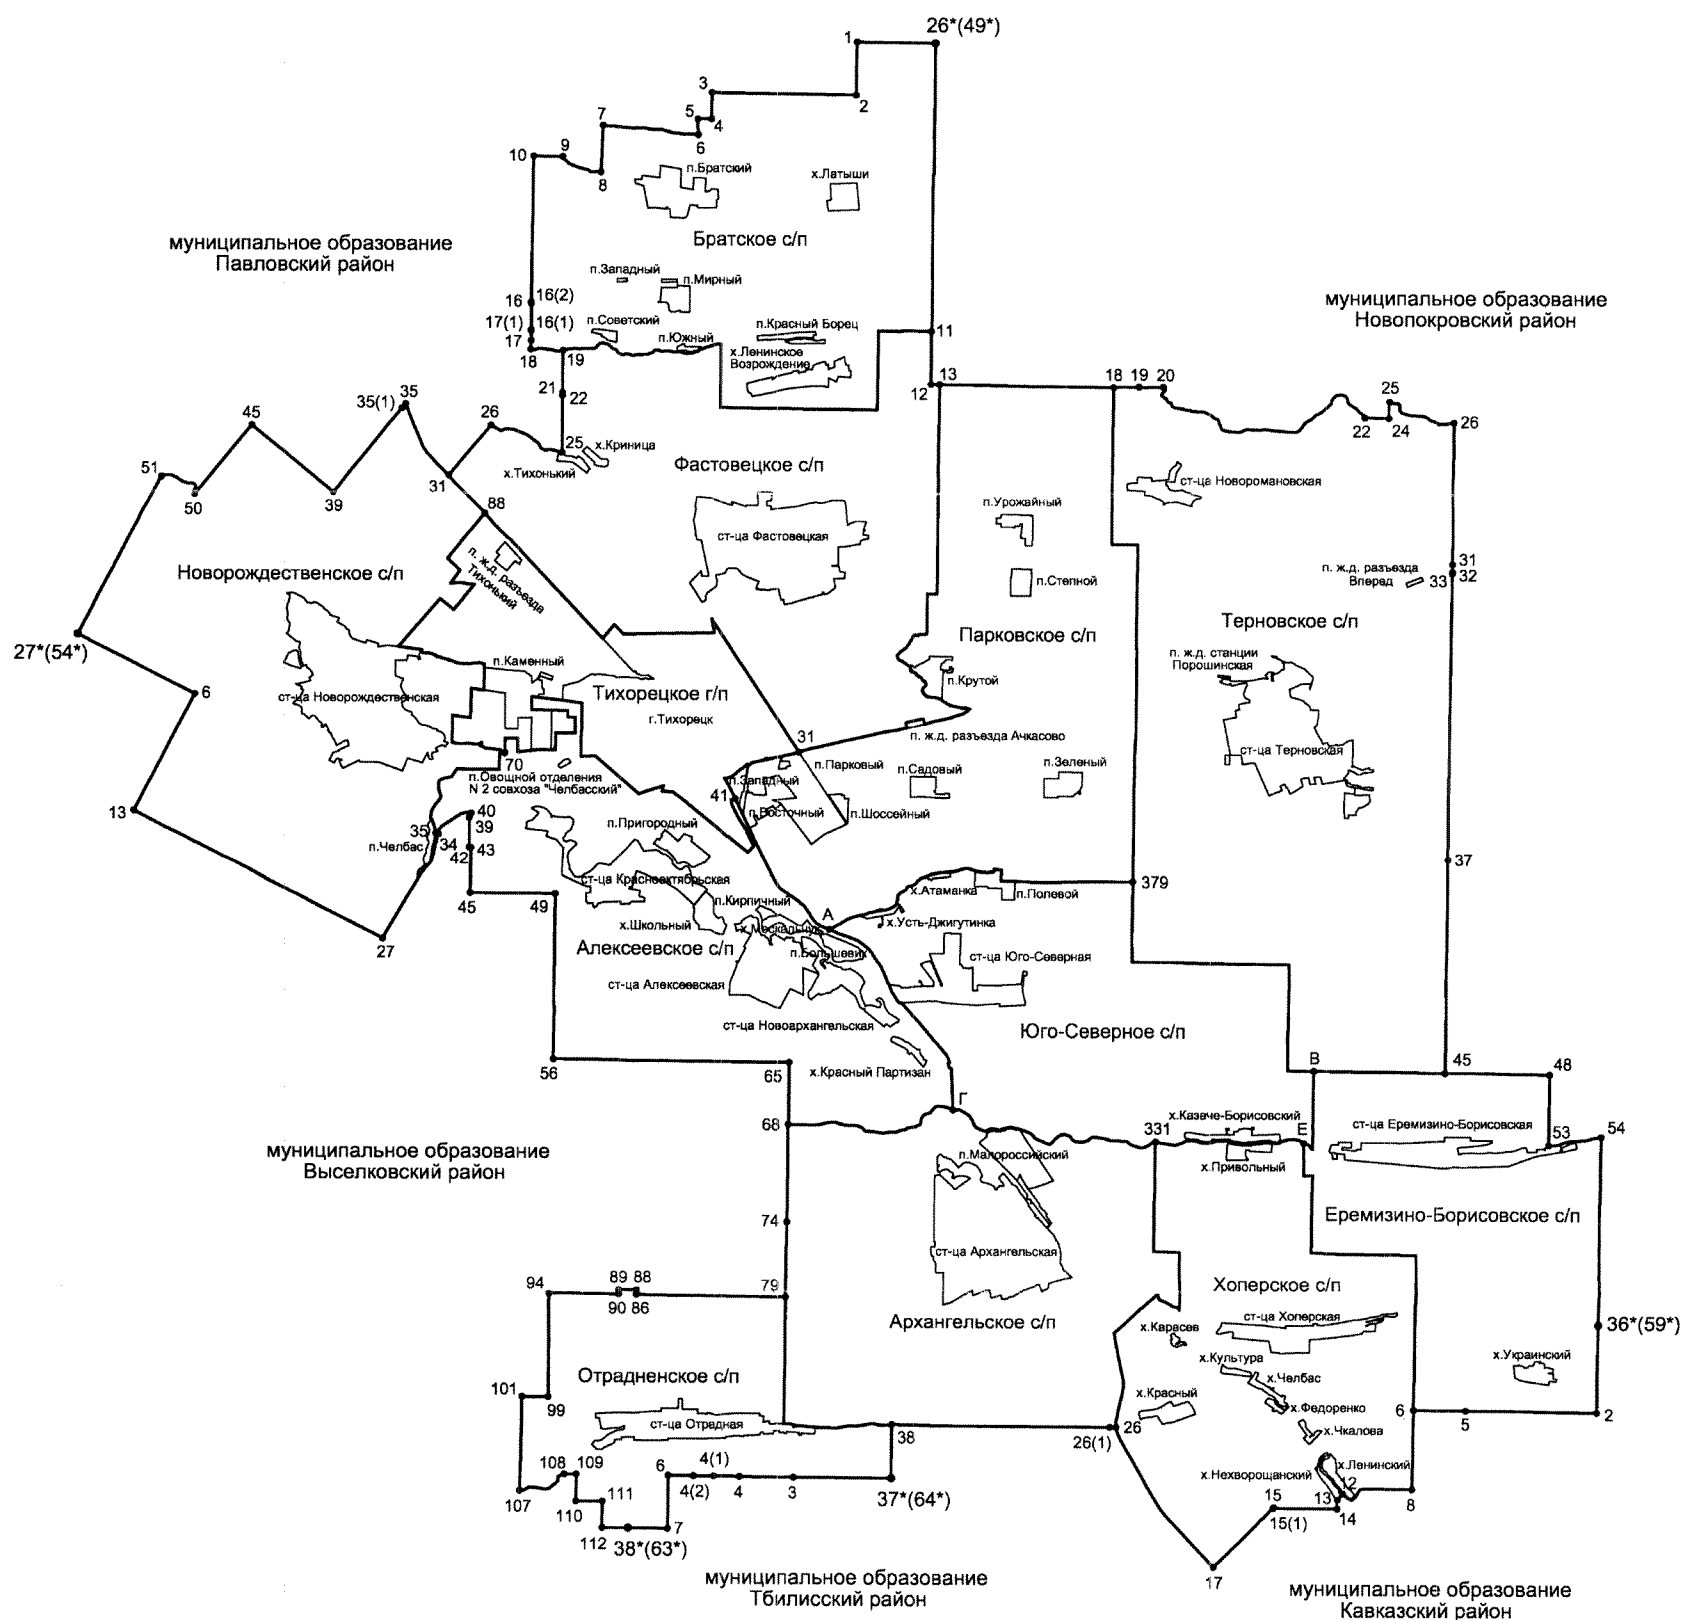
1
26*(49*)
3
2
7
5
4
6
10
9
8
п.Братский
х.Латыши
Братское с/п
муниципальное образование
Павловский район
п.Западный
п.Мирный
16
16(2)
17(1)
16(1)
п.Советский
п.Красный Борец
17
п.Южный
11
18
19
х.Ленинское Возрождение
муниципальное образование
Новопокровский район
21
22
13
12
18
19
20
25
35(1)
35
45
26
25
х.Криница
22
24
26
51
х.Тихонький
Фастовецкое с/п
50
39
31
88
ст-ца Новоромановская
п.Урожайный
ст-ца Фастовецкая
Новорождественское с/п
п. ж.д. разъезда Тихонький
п.Степной
31
32
п. ж.д. разъезда Вперед
33
27*(54*)
Терновское с/п
Парковское с/п
п. ж.д. станции Порошинская
п.Каменный
п.Крутой
6
ст-ца Новорождественская
Тихорецкое г/п
г.Тихорецк
п. ж.д. разъезда Ачкасово
31
ст-ца Терновская
70
п.Парковый
п.Садовый
п.Зеленый
п.Овощной отделения N 2 совхоза "Челбасский"
п.Западный
41
п.Восточный
п.Шоссейный
13
40
35
39
п.Челбас
34
42
43
п.Пригородный
37
ст-ца Красноктябрьская
х.Атаманка
п.Полевой
379
п.Кирпичный
45
49
х.Школьный
А
х.Усть-Джигутинка
х.Москалеук
Алексеевское с/п
27
п.Большевик
ст-ца Юго-Северная
ст-ца Алексеевская
ст-ца Новоархангельская
Юго-Северное с/п
В
45
48
56
65
х.Красный Партизан
Г
х.Казаче-Борисовский
муниципальное образование
Выселковский район
68
331
Е
ст-ца Еремизино-Борисовская
53
54
п.Малороссийский
х.Привольный
Еремизино-Борисовское с/п
74
ст-ца Архангельская
94
89
88
79
Хоперское с/п
90
86
ст-ца Хоперская
Архангельское с/п
х.Карасев
36*(59*)
х.Культура
х.Челбас
х.Украинский
101
Отрадненское с/п
х.Красный
х.Федоренко
99
6
5
2
ст-ца Отрадная
26(1)
26
х.Чкалова
38
х.Ленинский
108
109
6
4(1)
х.Нехворощанский
12
107
4(2)
4
3
37*(64*)
15
13
111
110
7
15(1)
14
8
112
38*(63*)
17
муниципальное образование
Тбилисский район
муниципальное образование
Кавказский район